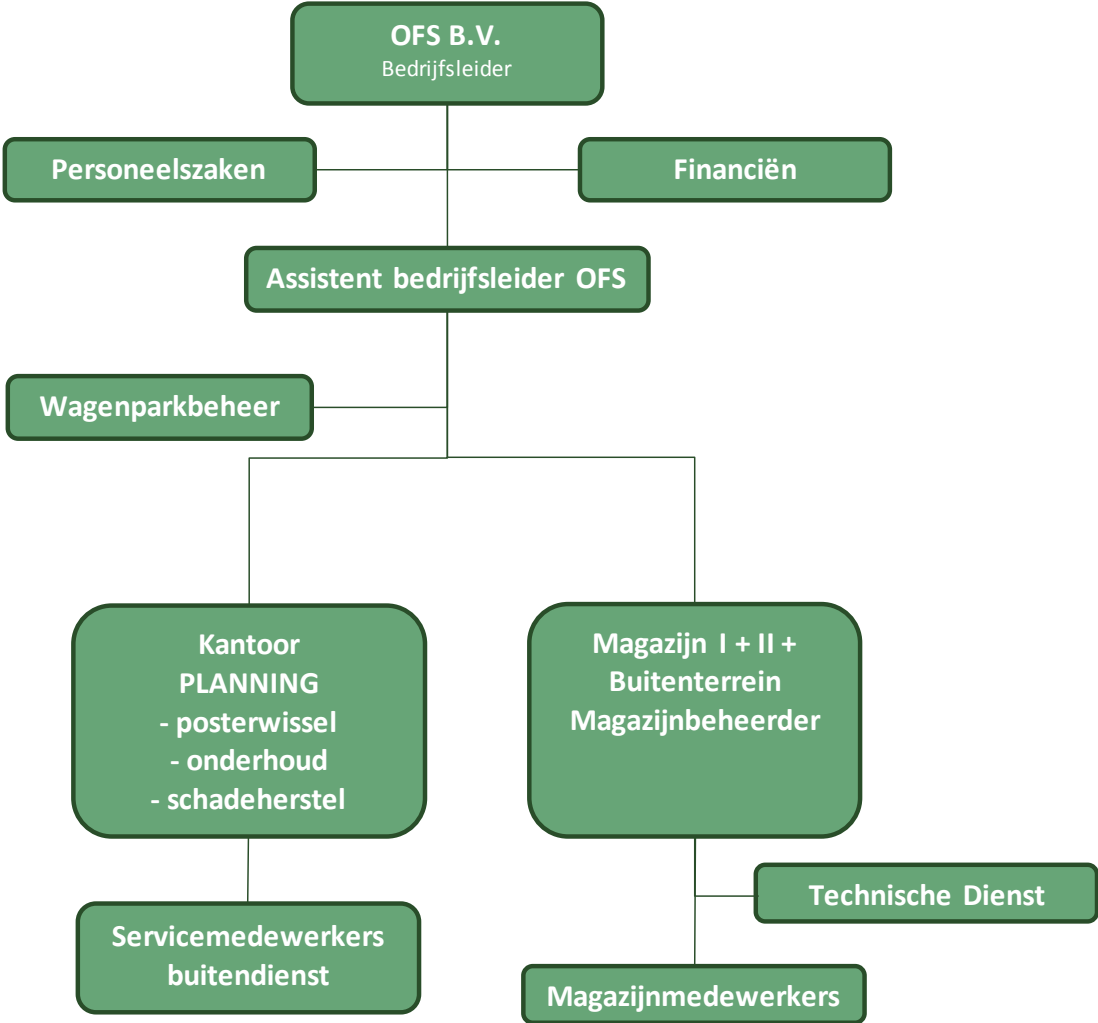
OFS B.V.
Bedrijfsleider

Personeelszaken

Financiën

Assistent bedrijfsleider OFS

Wagenparkbeheer

Kantoor
PLANNING
- posterwissel
- onderhoud
- schadeherstel

Magazijn I + II +
Buitenterrein
Magazijnbeheerder

Technische Dienst

Servicemedewerkers
buitendienst

Magazijnmedewerkers